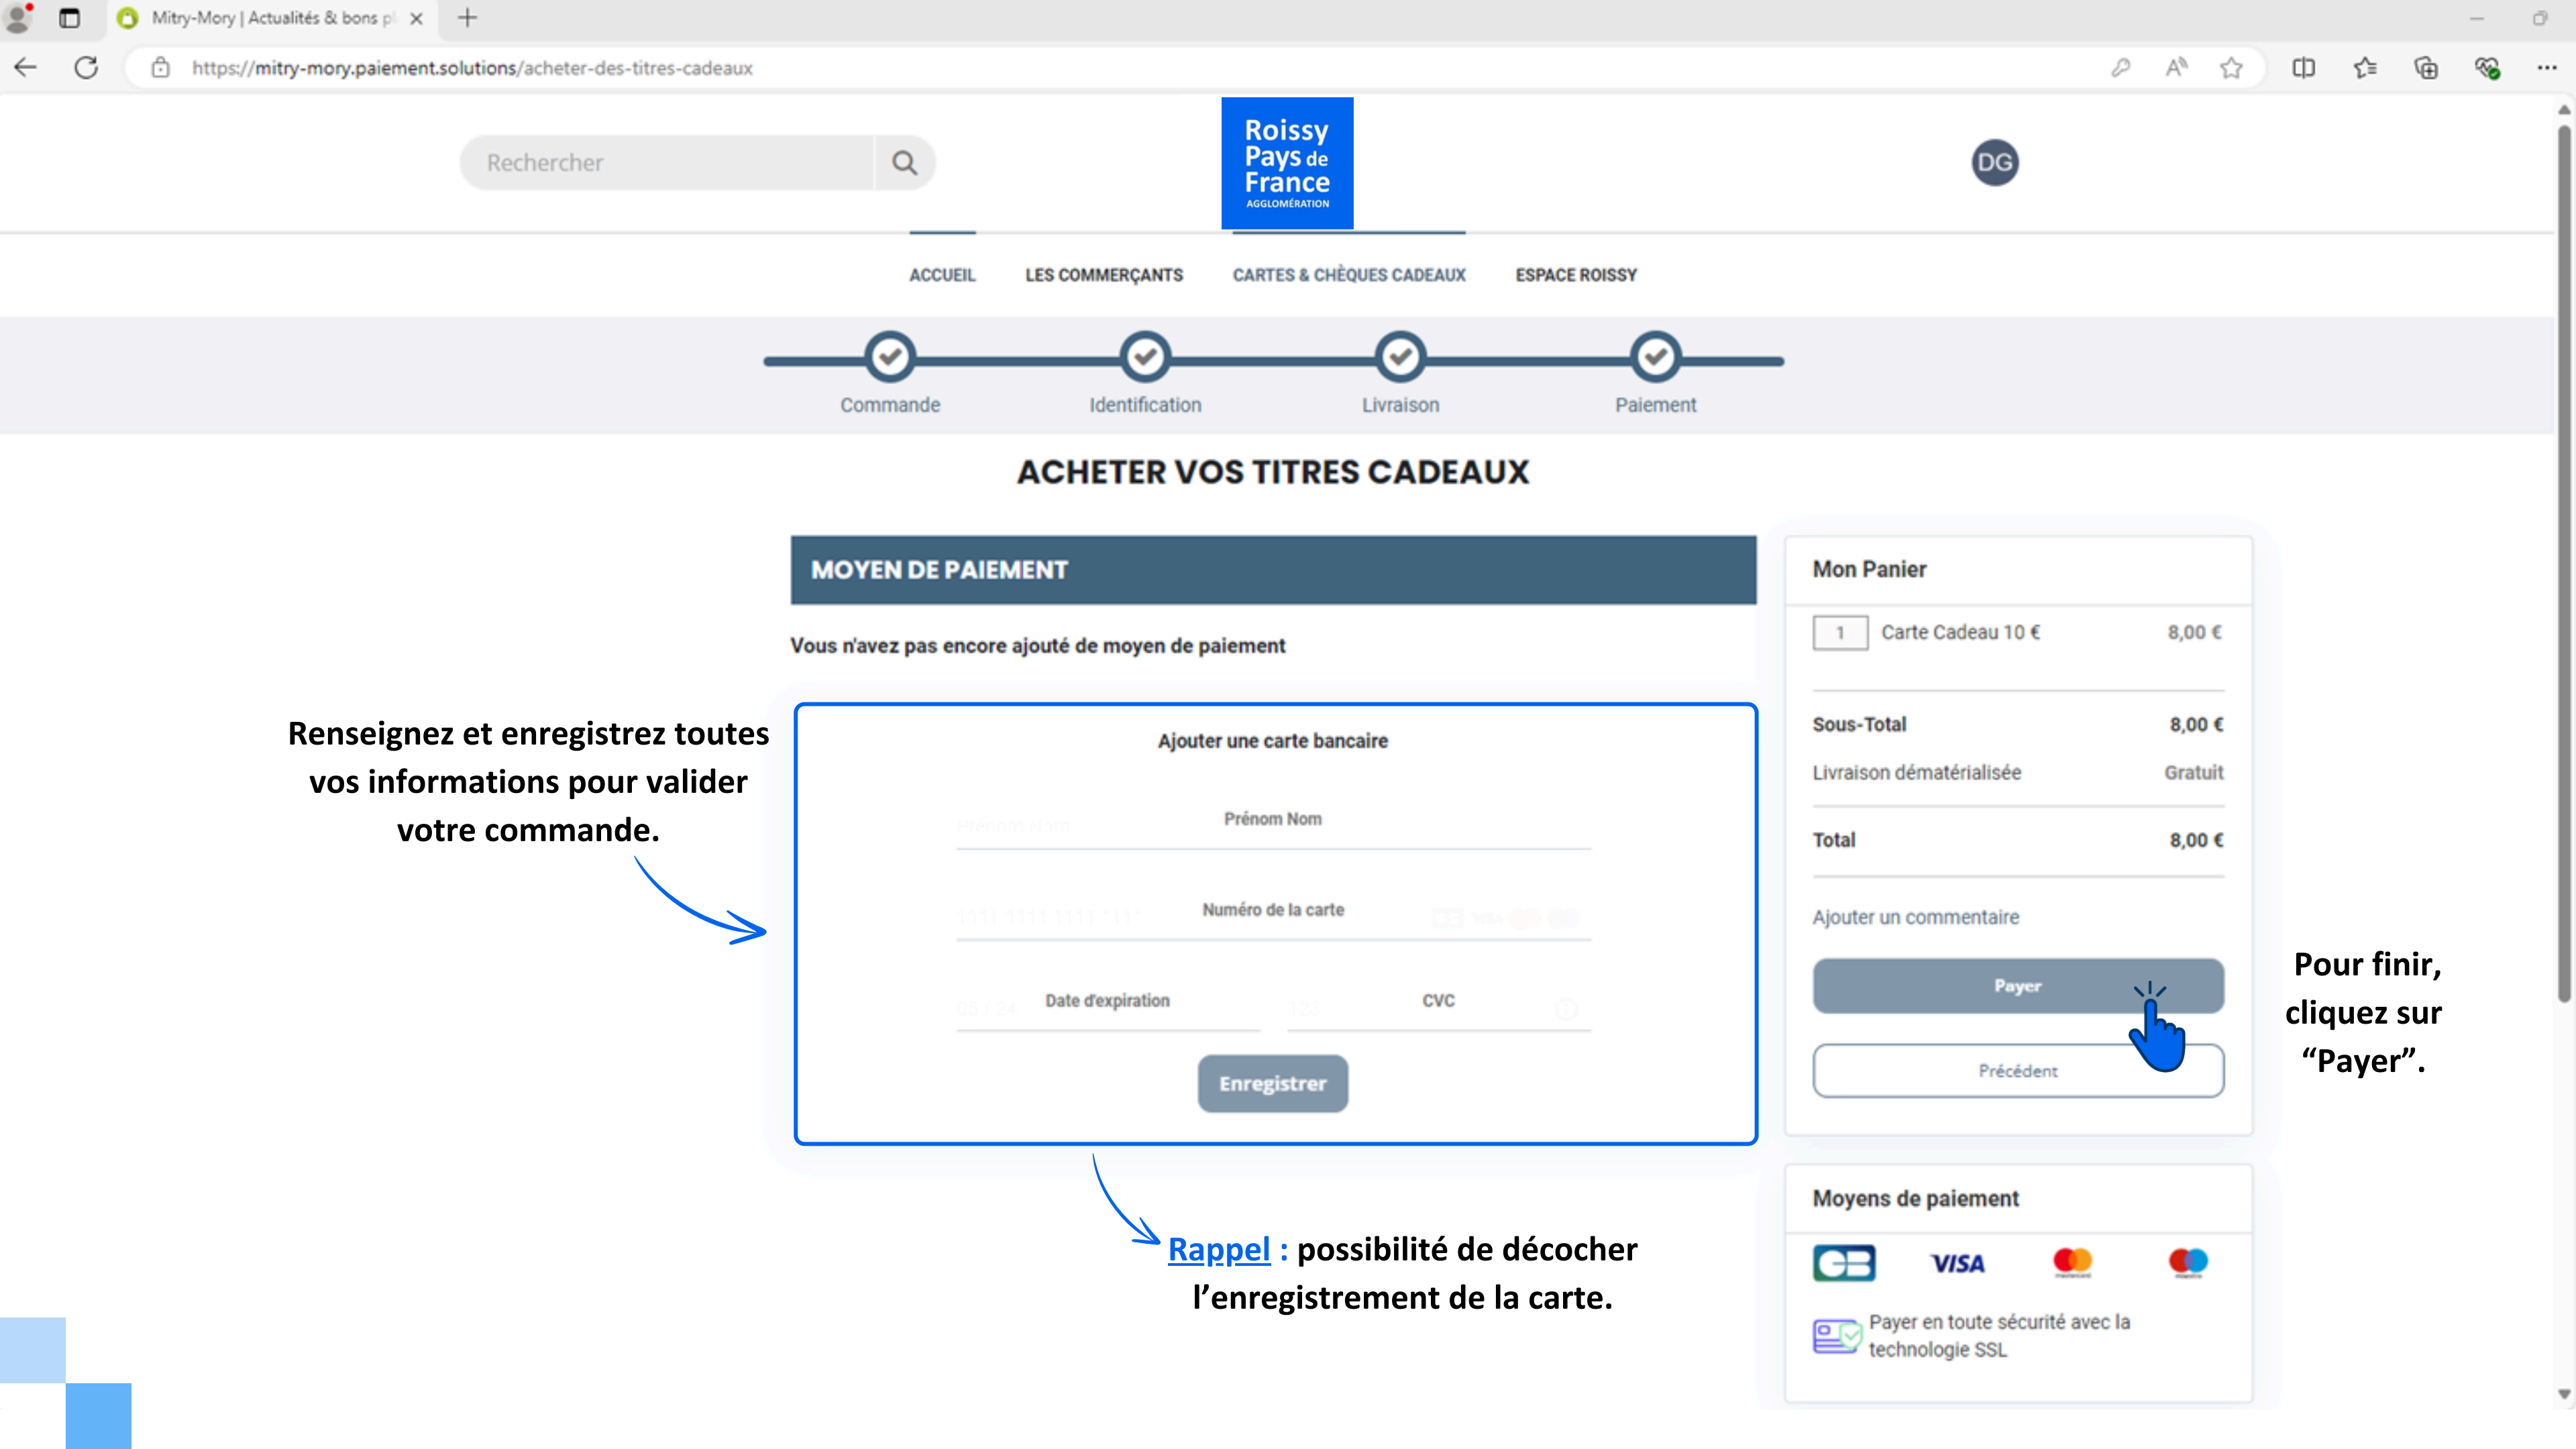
Mitry-Mory | Actualités & bons p

https://mitry-mory.paiement.solutions/acheter-des-titres-cadeaux

Rechercher

Roissy Pays de France AGGLOMÉRATION

DG

ACCUEIL LES COMMERÇANTS CARTES & CHÈQUES CADEAUX ESPACE ROISSY

Commande Identification Livraison Paiement

ACHETER VOS TITRES CADEAUX

MOYEN DE PAIEMENT

Vous n'avez pas encore ajouté de moyen de paiement

Renseignez et enregistrez toutes vos informations pour valider votre commande.

Ajouter une carte bancaire

Prénom Nom

Numéro de la carte

Date d'expiration

CVC

Enregistrer

Rappel : possibilité de décocher l'enregistrement de la carte.

Mon Panier

| 1 | Carte Cadeau 10 € | 8,00 € |
|---|---|---|

| Sous-Total | 8,00 € |
|---|---|
| Livraison dématérialisée | Gratuit |
| Total | 8,00 € |

Ajouter un commentaire

Payer

Précédent

Pour finir, cliquez sur “Payer”.

Moyens de paiement

VISA

Payer en toute sécurité avec la technologie SSL